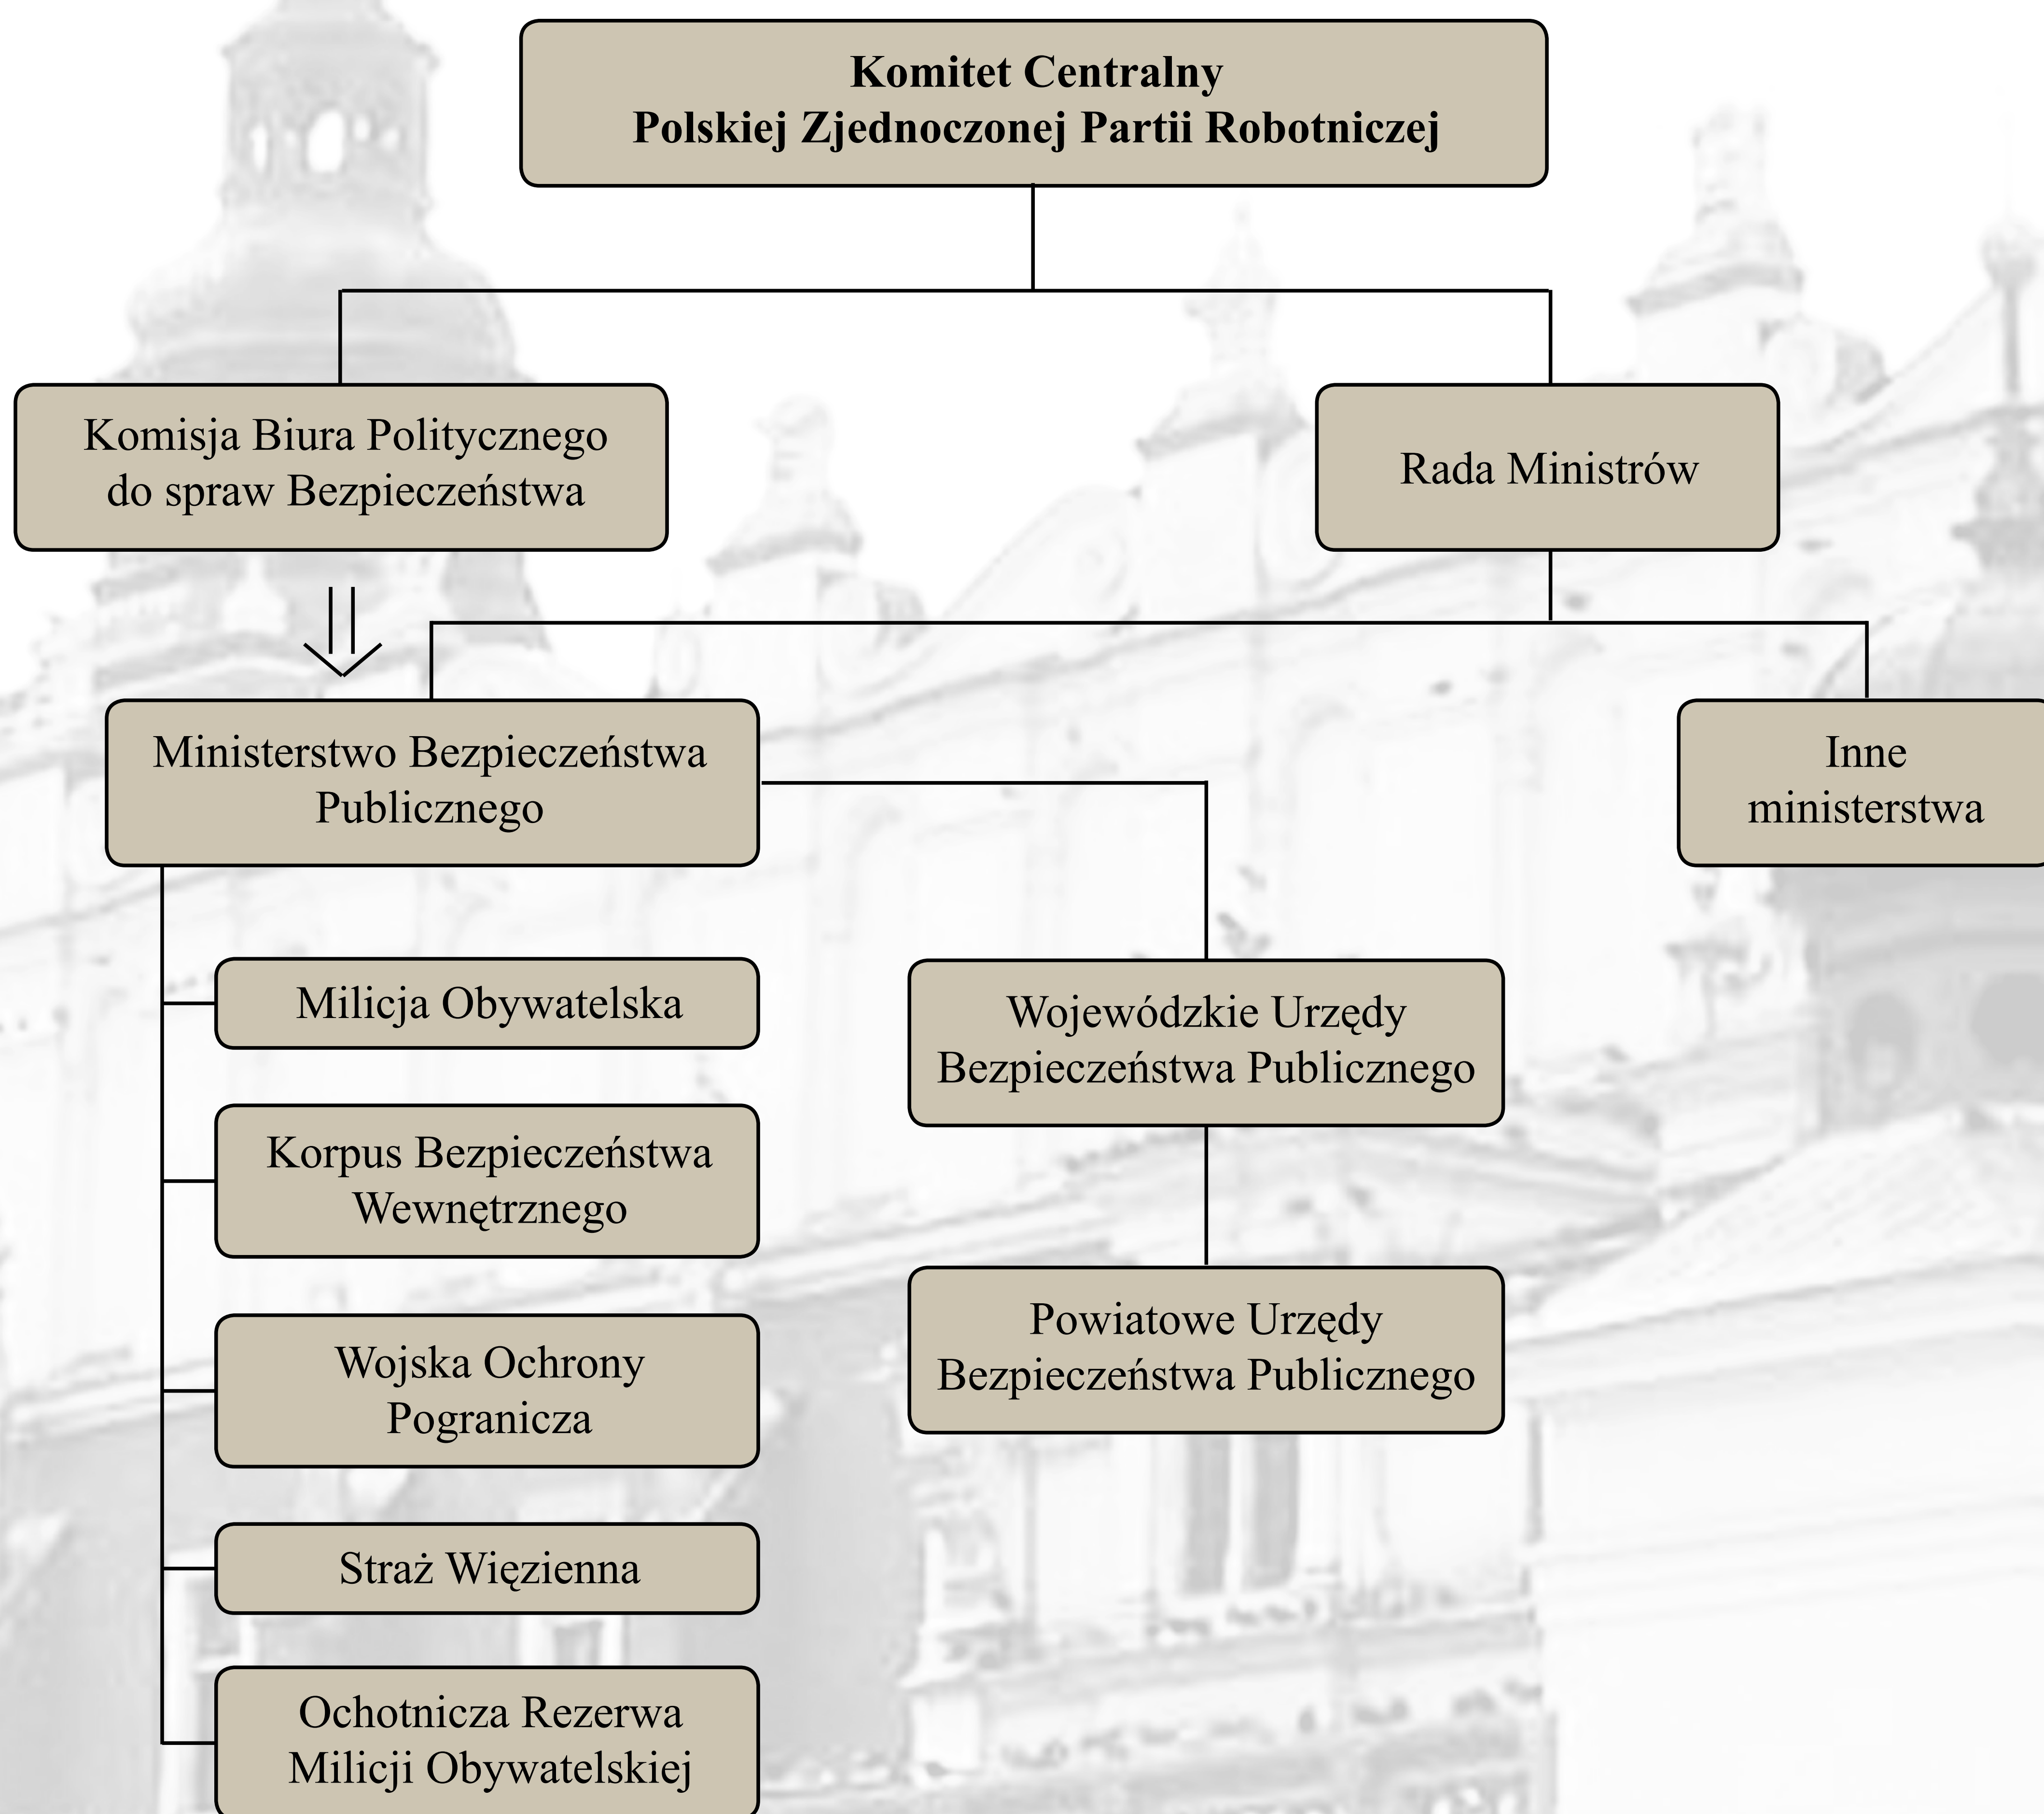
Komitet Centralny
Polskiej Zjednoczonej Partii Robotniczej

Komisja Biura Politycznego do spraw Bezpieczeństwa

Rada Ministrów

Ministerstwo Bezpieczeństwa Publicznego

Inne ministerstwa

Milicja Obywatelska

Korpus Bezpieczeństwa Wewnętrznego

Wojska Ochrony Pogranicza

Straż Więzienna

Ochotnicza Rezerwa Milicji Obywatelskiej

Wojewódzkie Urzędy Bezpieczeństwa Publicznego

Powiatowe Urzędy Bezpieczeństwa Publicznego